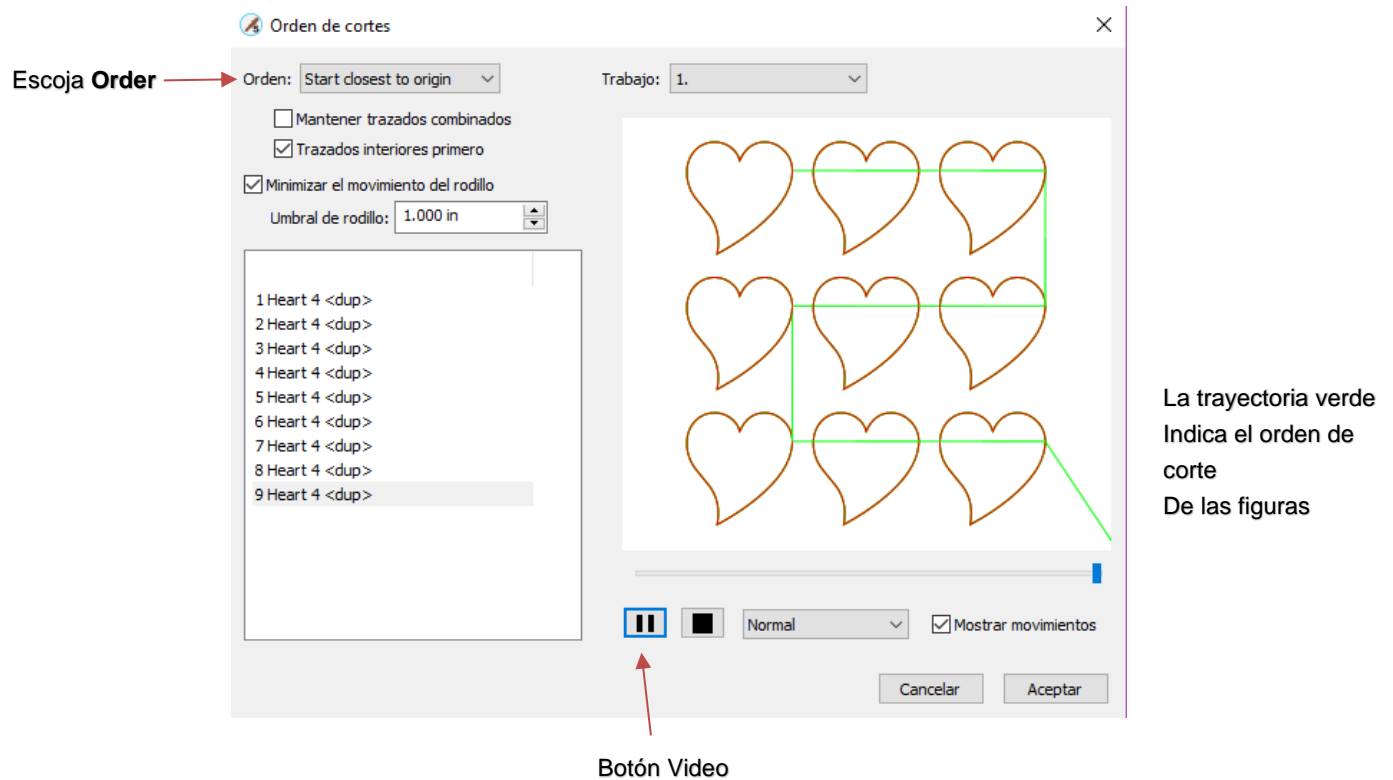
Orden de cortes

Escoja **Order**

Orden: Start closest to origin

Trabajo: 1.

Mantener trazados combinados

Trazados interiores primero

Minimizar el movimiento del rodillo

Umbral de rodillo: 1.000 in

1 Heart 4 <dup>
2 Heart 4 <dup>
3 Heart 4 <dup>
4 Heart 4 <dup>
5 Heart 4 <dup>
6 Heart 4 <dup>
7 Heart 4 <dup>
8 Heart 4 <dup>
9 Heart 4 <dup>

La trayectoria verde Indica el orden de corte De las figuras

Normal

Mostrar movimientos

Cancelar

Aceptar

Botón Video